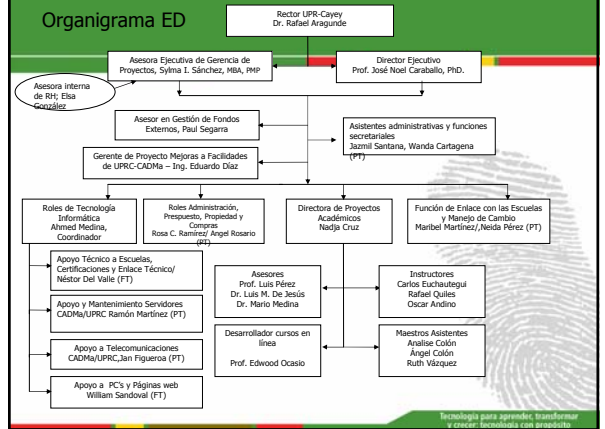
Organigrama ED

Rector UPR-Cayey
Dr. Rafael Aragunde

Asesora Ejecutiva de Gerencia de Proyectos, Sylma I. Sánchez, MBA, PMP

Director Ejecutivo
Prof. José Noel Caraballo, PhD.

Asesora interna de RH; Elsa González

Asesor en Gestión de Fondos Externos, Paul Segarra

Asistentes administrativas y funciones secretariales
Jazmil Santana, Wanda Cartagena (PT)

Gerente de Proyecto Mejoras a Facilidades de UPRC-CADMa – Ing. Eduardo Díaz

Roles de Tecnología Informática
Ahmed Medina, Coordinador

Roles de Administración, Prespuesto, Propiedad y Compras
Rosa C. Ramírez/ Angel Rosario (PT)

Directora de Proyectos Académicos
Nadja Cruz

Función de Enlace con las Escuelas y Manejo de Cambio
Maribel Martínez/Neida Pérez (PT)

Apoyo Técnico a Escuelas, Certificaciones y Enlace Técnico/ Néstor Del Valle (FT)

Apoyo y Mantenimiento Servidores CADMa/UPRC Ramón Martínez (PT)

Apoyo a Telecomunicaciones CADMa/UPRC,Jan Figueroa (PT)

Apoyo a PC's y Páginas web
William Sandoval (FT)

Asesores
Prof. Luis Pérez
Dr. Luis M. De Jesús
Dr. Mario Medina

Desarrollador cursos en línea
Prof. Edwood Ocasio

Instructores
Carlos Euchautegui
Rafael Quiles
Oscar Andino

Maestros Asistentes
Analise Colón
Ángel Colón
Ruth Vázquez

Tecnología para aprender, transformar y crecer: tecnología con propósito